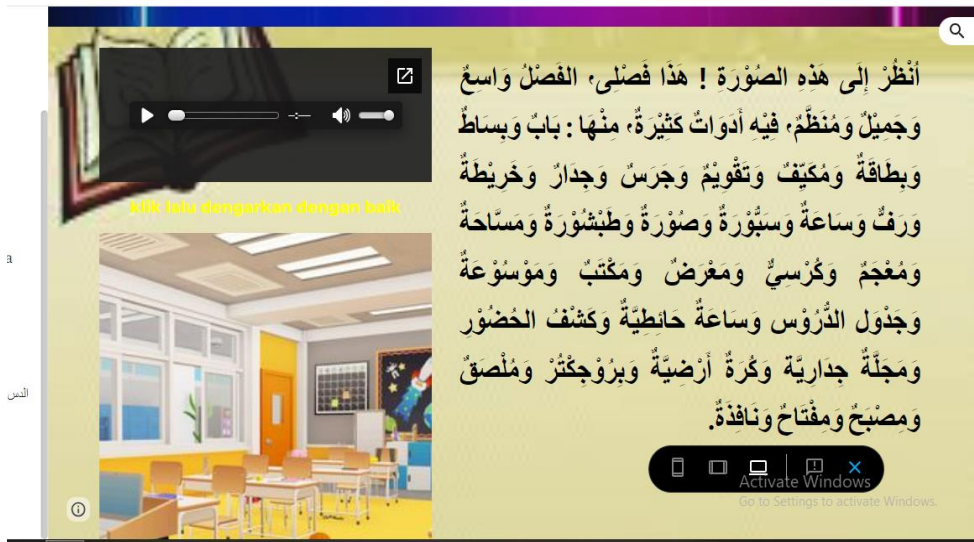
klik lalu dengarkan dengan baik

أُنْظُرْ إِلَى هَذِهِ الصُّوْرَةِ ! هَذَا فَصْلِي، الفَصْلُ وَاسِعٌ وَجَمِيْلٌ وَمُنَظَّمٌ، فِيْهِ أَدَوَاتٌ كَثِيْرَةٌ، مِنْهَا : بَابٌ وَبِسَاطٌ وَبِطَاقَةٌ وَمُكَيِّفٌ وَتَقْوِيْمٌ وَجَرَسٌ وَجِدَارٌ وَخَرِيْطَةٌ وَرَفٌّ وَسَاعَةٌ وَسَبُّوْرَةٌ وَصُوْرَةٌ وَطَبْشُوْرَةٌ وَمَسَّاحَةٌ وَمُعْجَمٌ وَكُرْسِيٌّ وَمَعْرِضٌ وَمَكْتَبٌ وَمَوْسُوْعَةٌ وَجَدْوَلِ الدُّرُوْسِ وَسَاعَةٌ حَائِطِيَّةٌ وَكَشْفُ الحُضُوْرِ وَمَجَلَّةٌ جِدَارِيَّة وَكُرَةٌ أَرْضِيَّةٌ وَبِرُوْجِكْتَرْ وَمُلْصَقٌ وَمِصْبَحٌ وَمِفْتَاحٌ وَنَافِذَةٌ.

a

الدس

Activate Windows
Go to Settings to activate Windows.